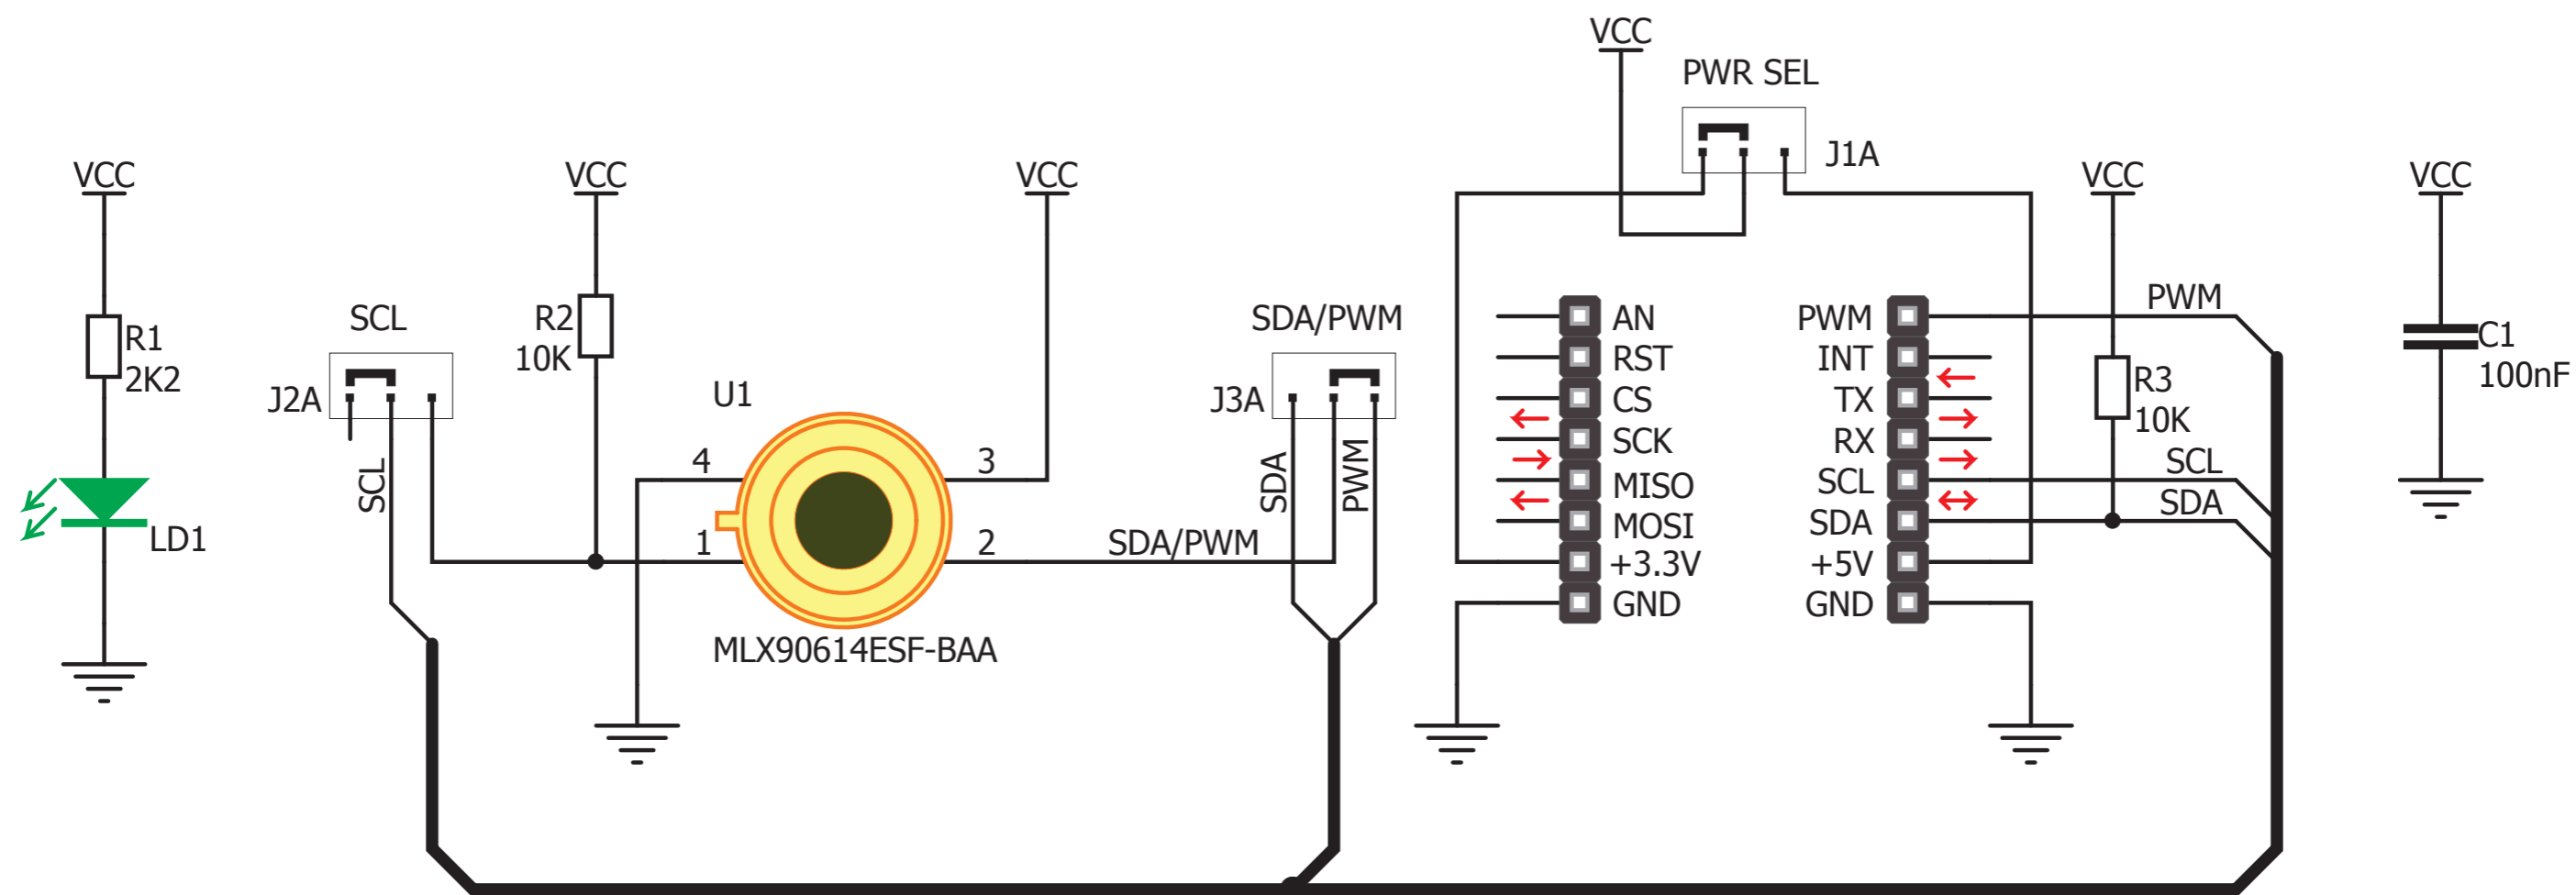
VCC

R1
2K2

LD1

SCL

J2A

SCL

VCC

R2
10K

U1

4

1

VCC

3

2

MLX90614ESF-BAA

SDA/PWM

SDA/PWM

J3A

SDA

PWM

VCC

PWR SEL

J1A

AN
RST
CS
SCK
MISO
MOSI
+3.3V
GND

PWM
INT
TX
RX
SCL
SDA
+5V
GND

VCC

R3
10K

PWM

SCL

SDA

VCC

C1
100nF